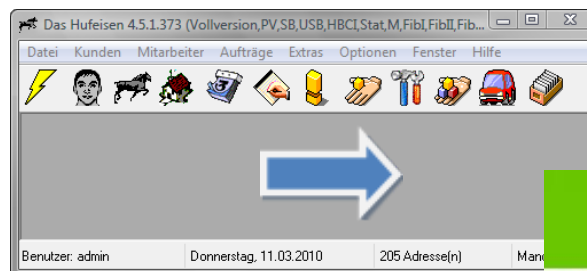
Das Hufeisen 4.5.1.373 (Vollversion,PV,SB,USB,HBCI,Stat,M,FibI,FibII,Fib...

Datei Kunden Mitarbeiter Aufträge Extras Optionen Fenster Hilfe

Benutzer: admin | Donnerstag, 11.03.2010 | 205 Adresse(n) | Man